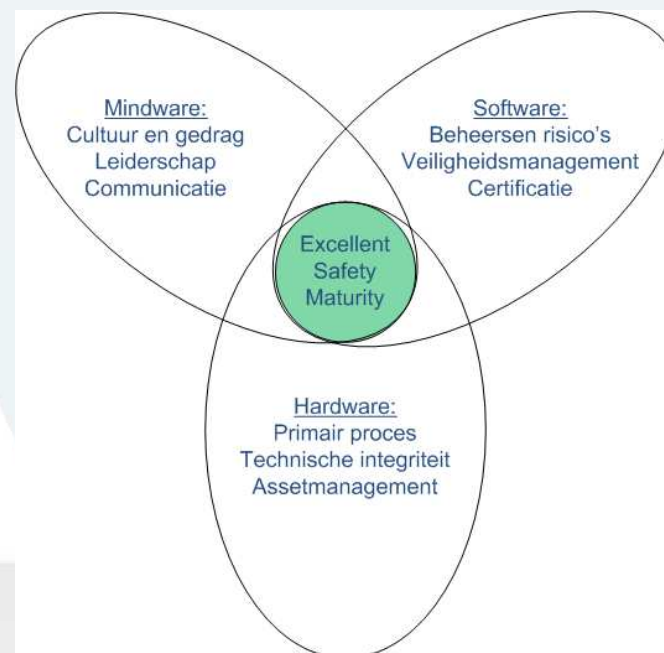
Mindware:
Cultuur en gedrag
Leiderschap
Communicatie

Software:
Beheersen risico's
Veiligheidsmanagement
Certificatie

Excellent
Safety
Maturity

Hardware:
Primair proces
Technische integriteit
Assetmanagement